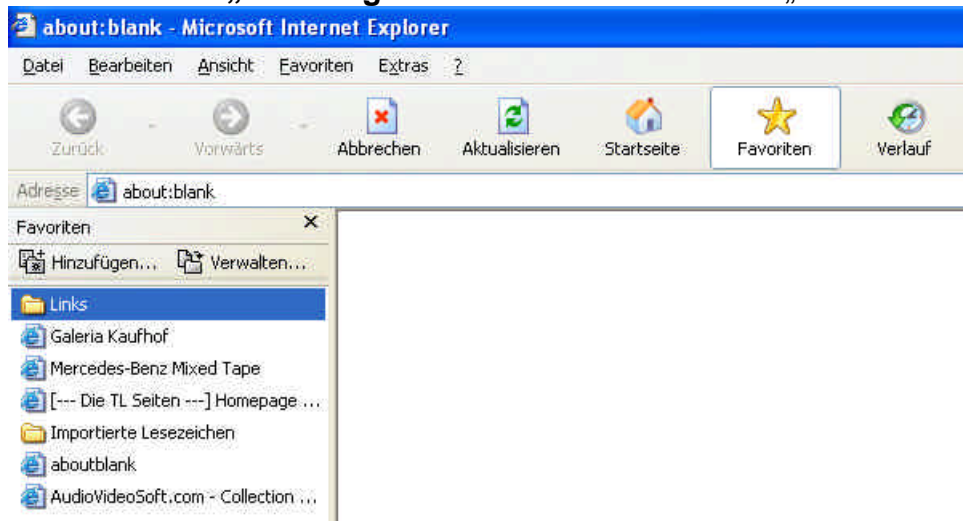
about:blank - Microsoft Internet Explorer

Datei Bearbeiten Ansicht Favoriten Extras ?

Zurück Vorwärts Abbrechen Aktualisieren Startseite Favoriten Verlauf

Adresse about:blank

Favoriten ×

Hinzufügen... Verwalten...

Links
Galeria Kaufhof
Mercedes-Benz Mixed Tape
[--- Die TL Seiten ---] Homepage ...
Importierte Lesezeichen
aboutblank
AudioVideoSoft.com - Collection ...